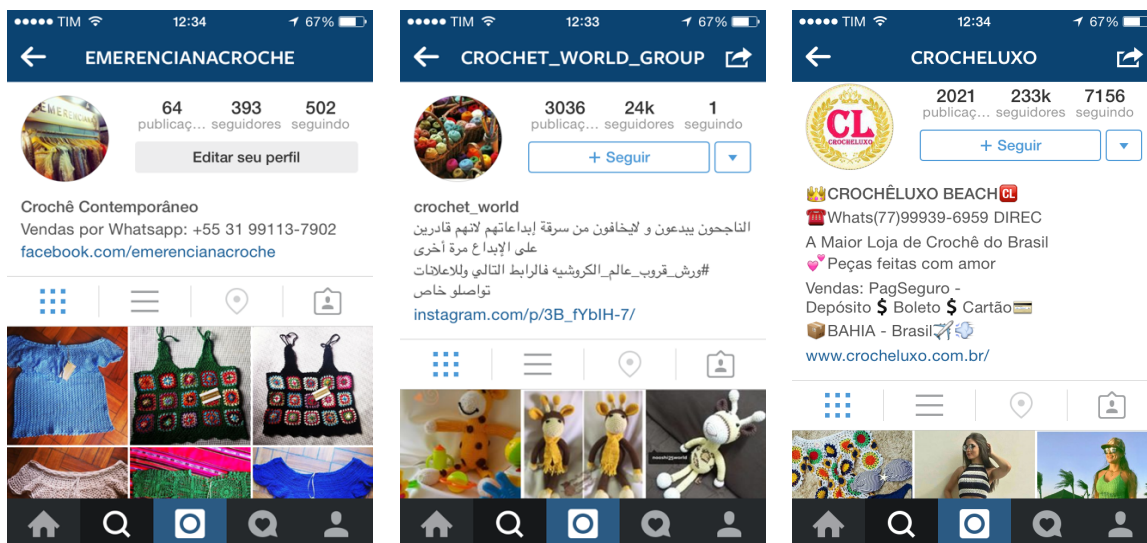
●●●●● TIM 12:34 67%

EMERENCIANACROCHE

EMERENCIANA

64 publicaç... 393 seguidores 502 seguindo

Editar seu perfil

Crochê Contemporâneo
Vendas por Whatsapp: +55 31 99113-7902
facebook.com/emerenciana croche

●●●●● TIM 12:33 67%

CROCHET_WORLD_GROUP

3036 publicaç... 24k seguidores 1 seguindo

+ Seguir

crochet_world
الناجحون يبدعون و لايخافون من سرقة إبداعاتهم لانهم قادرين على الإبداع مرة أخرى
#ورش_قروب_عالم_الكروشيه فالرابط التالي وللاعلانات تواصلو خاص
instagram.com/p/3B_fYbIH-7/

●●●●● TIM 12:34 67%

CROCHELUXO

CL CROCHÊLUXO

2021 publicaç... 233k seguidores 7156 seguindo

+ Seguir

👑CROCHÊLUXO BEACH🆑
☎️Whats(77)99939-6959 DIREC
A Maior Loja de Crochê do Brasil
💕Peças feitas com amor
Vendas: PagSeguro -
Depósito 💲 Boleto 💲 Cartão💳
📦BAHIA - Brasil✈️💨
www.crocheluxo.com.br/